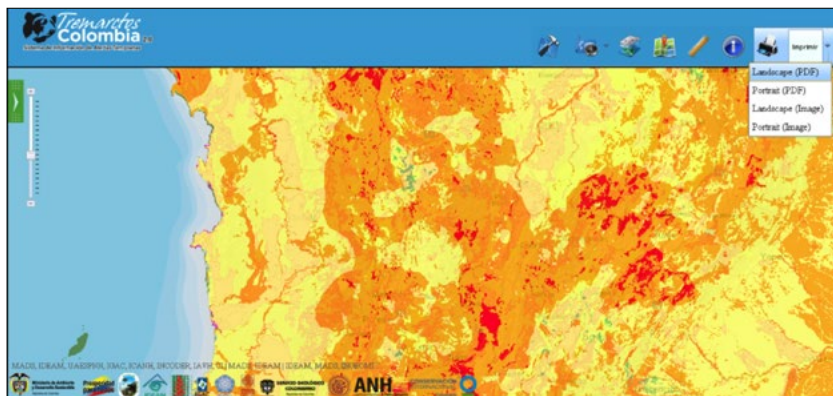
Tremarctos Colombia 2.0
Sistema de Información de Alertas Tempranas

Imprimir

Landscape (PDF)
Portrait (PDF)
Landscape (Image)
Portrait (Image)

MADS, IDEAM, UAESPNN, SIAC, ICANH, INCODER, IAVH, IGAC, MADS, INGRAM | IDEAM, MADS, INGEOMINAS

Ministerio de Ambiente y Desarrollo Sostenible

SERVICIO GEOLÓGICO COLOMBIANO

ANH

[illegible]